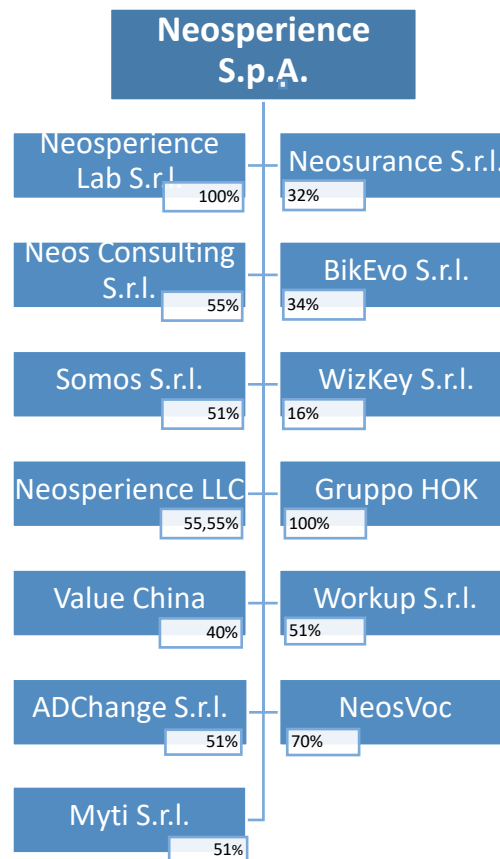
Neosperience S.p.A.

Neosperience Lab S.r.l.
100%

Neosurance S.r.l.
32%

Neos Consulting S.r.l.
55%

BikEvo S.r.l.
34%

Somos S.r.l.
51%

WizKey S.r.l.
16%

Neosperience LLC
55,55%

Gruppo HOK
100%

Value China
40%

Workup S.r.l.
51%

ADChange S.r.l.
51%

NeosVoc
70%

Myti S.r.l.
51%